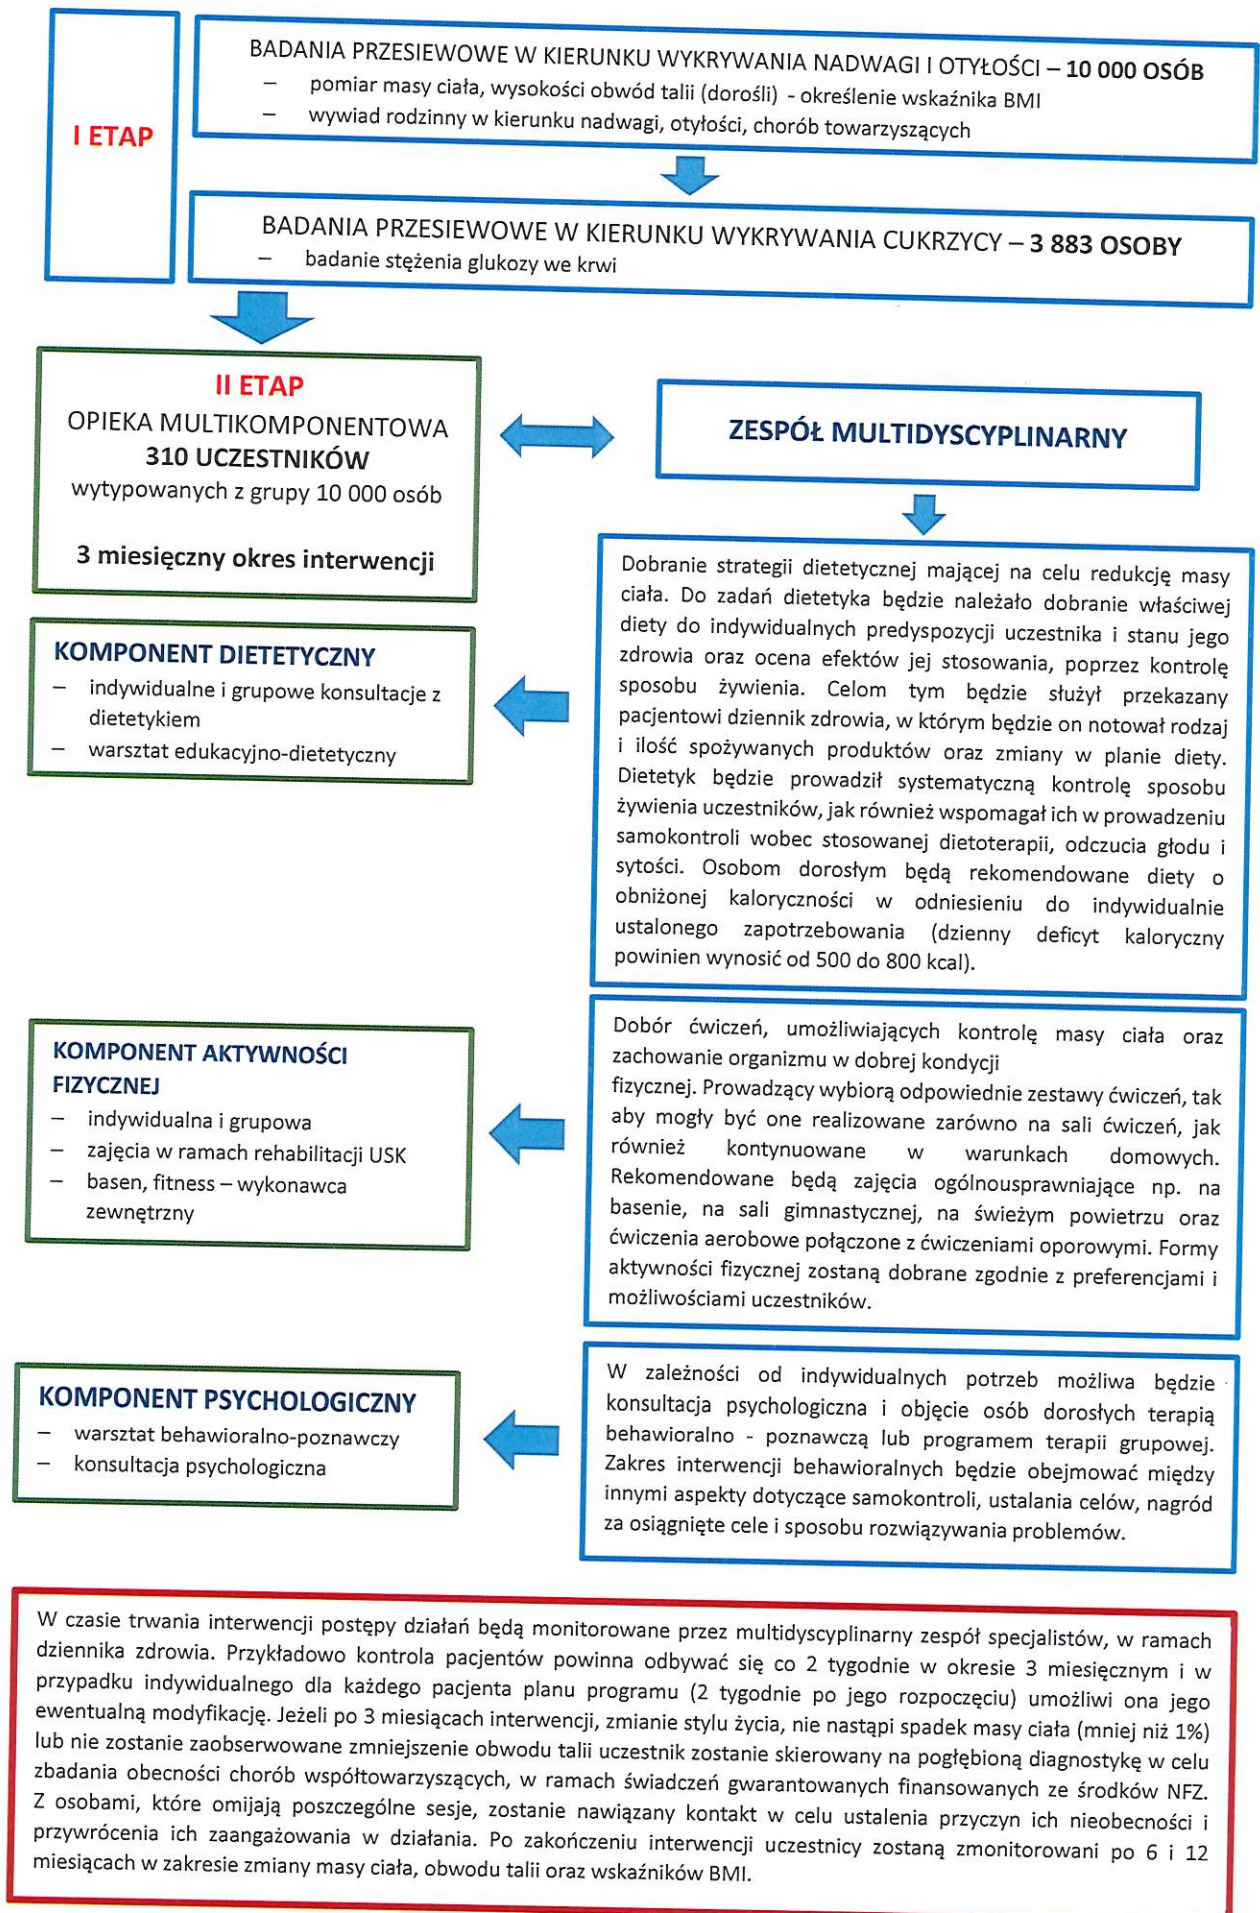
I ETAP

BADANIA PRZESIEWOWE W KIERUNKU WYKRYWANIA NADWAGI I OTYŁOŚCI – 10 000 OSÓB
– pomiar masy ciała, wysokości obwód talii (dorośli) - określenie wskaźnika BMI
– wywiad rodzinny w kierunku nadwagi, otyłości, chorób towarzyszących

BADANIA PRZESIEWOWE W KIERUNKU WYKRYWANIA CUKRZYCY – 3 883 OSOBY
– badanie stężenia glukozy we krwi

II ETAP
OPIEKA MULTIKOMPONENTOWA
310 UCZESTNIKÓW
wytypowanych z grupy 10 000 osób

3 miesięczny okres interwencji

ZESPÓŁ MULTIDYSCYPLINARNY

KOMPONENT DIETETYCZNY
– indywidualne i grupowe konsultacje z dietetykiem
– warsztat edukacyjno-dietetyczny

Dobranie strategii dietetycznej mającej na celu redukcję masy ciała. Do zadań dietetyka będzie należało dobranie właściwej diety do indywidualnych predyspozycji uczestnika i stanu jego zdrowia oraz ocena efektów jej stosowania, poprzez kontrolę sposobu żywienia. Celom tym będzie służył przekazany pacjentowi dziennik zdrowia, w którym będzie on notował rodzaj i ilość spożywanych produktów oraz zmiany w planie diety. Dietetyk będzie prowadził systematyczną kontrolę sposobu żywienia uczestników, jak również wspomagał ich w prowadzeniu samokontroli wobec stosowanej dietoterapii, odczucia głodu i sytości. Osobom dorosłym będą rekomendowane diety o obniżonej kaloryczności w odniesieniu do indywidualnie ustalonego zapotrzebowania (dzienny deficyt kaloryczny powinien wynosić od 500 do 800 kcal).

KOMPONENT AKTYWNOŚCI FIZYCZNEJ
– indywidualna i grupowa
– zajęcia w ramach rehabilitacji USK
– basen, fitness – wykonawca zewnętrzny

Dobór ćwiczeń, umożliwiających kontrolę masy ciała oraz zachowanie organizmu w dobrej kondycji fizycznej. Prowadzący wybiorą odpowiednie zestawy ćwiczeń, tak aby mogły być one realizowane zarówno na sali ćwiczeń, jak również kontynuowane w warunkach domowych. Rekomendowane będą zajęcia ogólnousprawniające np. na basenie, na sali gimnastycznej, na świeżym powietrzu oraz ćwiczenia aerobowe połączone z ćwiczeniami oporowymi. Formy aktywności fizycznej zostaną dobrane zgodnie z preferencjami i możliwościami uczestników.

KOMPONENT PSYCHOLOGICZNY
– warsztat behawioralno-poznawczy
– konsultacja psychologiczna

W zależności od indywidualnych potrzeb możliwa będzie konsultacja psychologiczna i objęcie osób dorosłych terapią behawioralno - poznawczą lub programem terapii grupowej. Zakres interwencji behawioralnych będzie obejmować między innymi aspekty dotyczące samokontroli, ustalania celów, nagród za osiągnięte cele i sposobu rozwiązywania problemów.

W czasie trwania interwencji postępy działań będą monitorowane przez multidyscyplinarny zespół specjalistów, w ramach dziennika zdrowia. Przykładowo kontrola pacjentów powinna odbywać się co 2 tygodnie w okresie 3 miesięcznym i w przypadku indywidualnego dla każdego pacjenta planu programu (2 tygodnie po jego rozpoczęciu) umożliwi ona jego ewentualną modyfikację. Jeżeli po 3 miesiącach interwencji, zmianie stylu życia, nie nastąpi spadek masy ciała (mniej niż 1%) lub nie zostanie zaobserwowane zmniejszenie obwodu talii uczestnik zostanie skierowany na pogłębioną diagnostykę w celu zbadania obecności chorób współtowarzyszących, w ramach świadczeń gwarantowanych finansowanych ze środków NFZ. Z osobami, które omijają poszczególne sesje, zostanie nawiązany kontakt w celu ustalenia przyczyn ich nieobecności i przywrócenia ich zaangażowania w działania. Po zakończeniu interwencji uczestnicy zostaną zmonitorowani po 6 i 12 miesiącach w zakresie zmiany masy ciała, obwodu talii oraz wskaźników BMI.